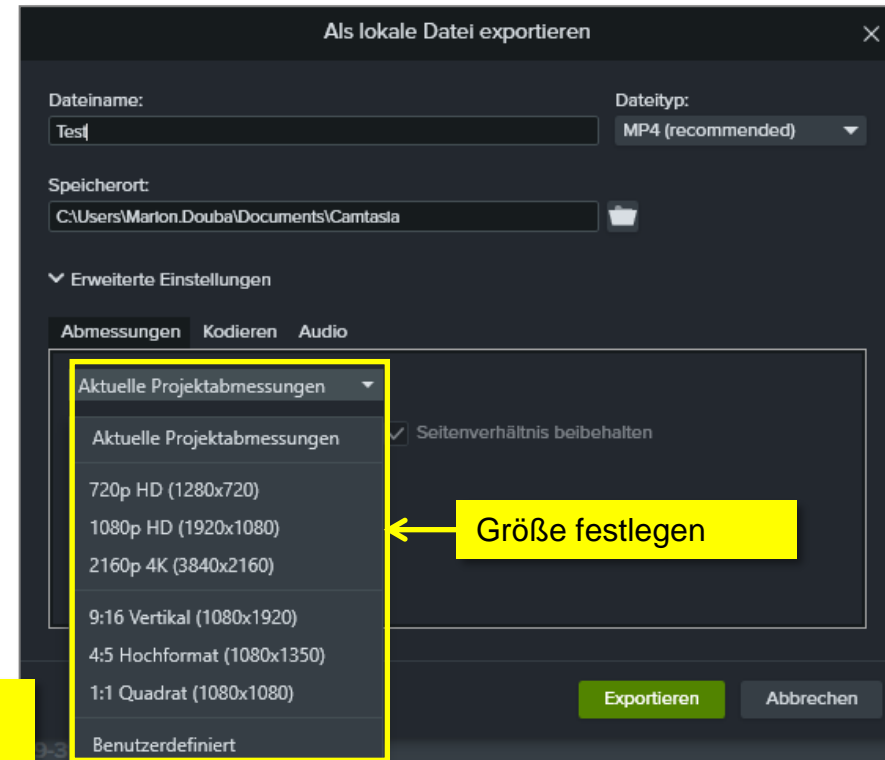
Als lokale Datei exportieren

Dateiname:
Test

Dateityp:
MP4 (recommended)

Speicherort:
C:\Users\Marion.Douba\Documents\Camtasia

Erweiterte Einstellungen

Abmessungen Kodieren Audio

Aktuelle Projektabmessungen

Aktuelle Projektabmessungen

Seitenverhältnis beibehalten

720p HD (1280x720)
1080p HD (1920x1080)
2160p 4K (3840x2160)

Größe festlegen

9:16 Vertikal (1080x1920)
4:5 Hochformat (1080x1350)
1:1 Quadrat (1080x1080)

Exportieren
Abbrechen

Benutzerdefiniert